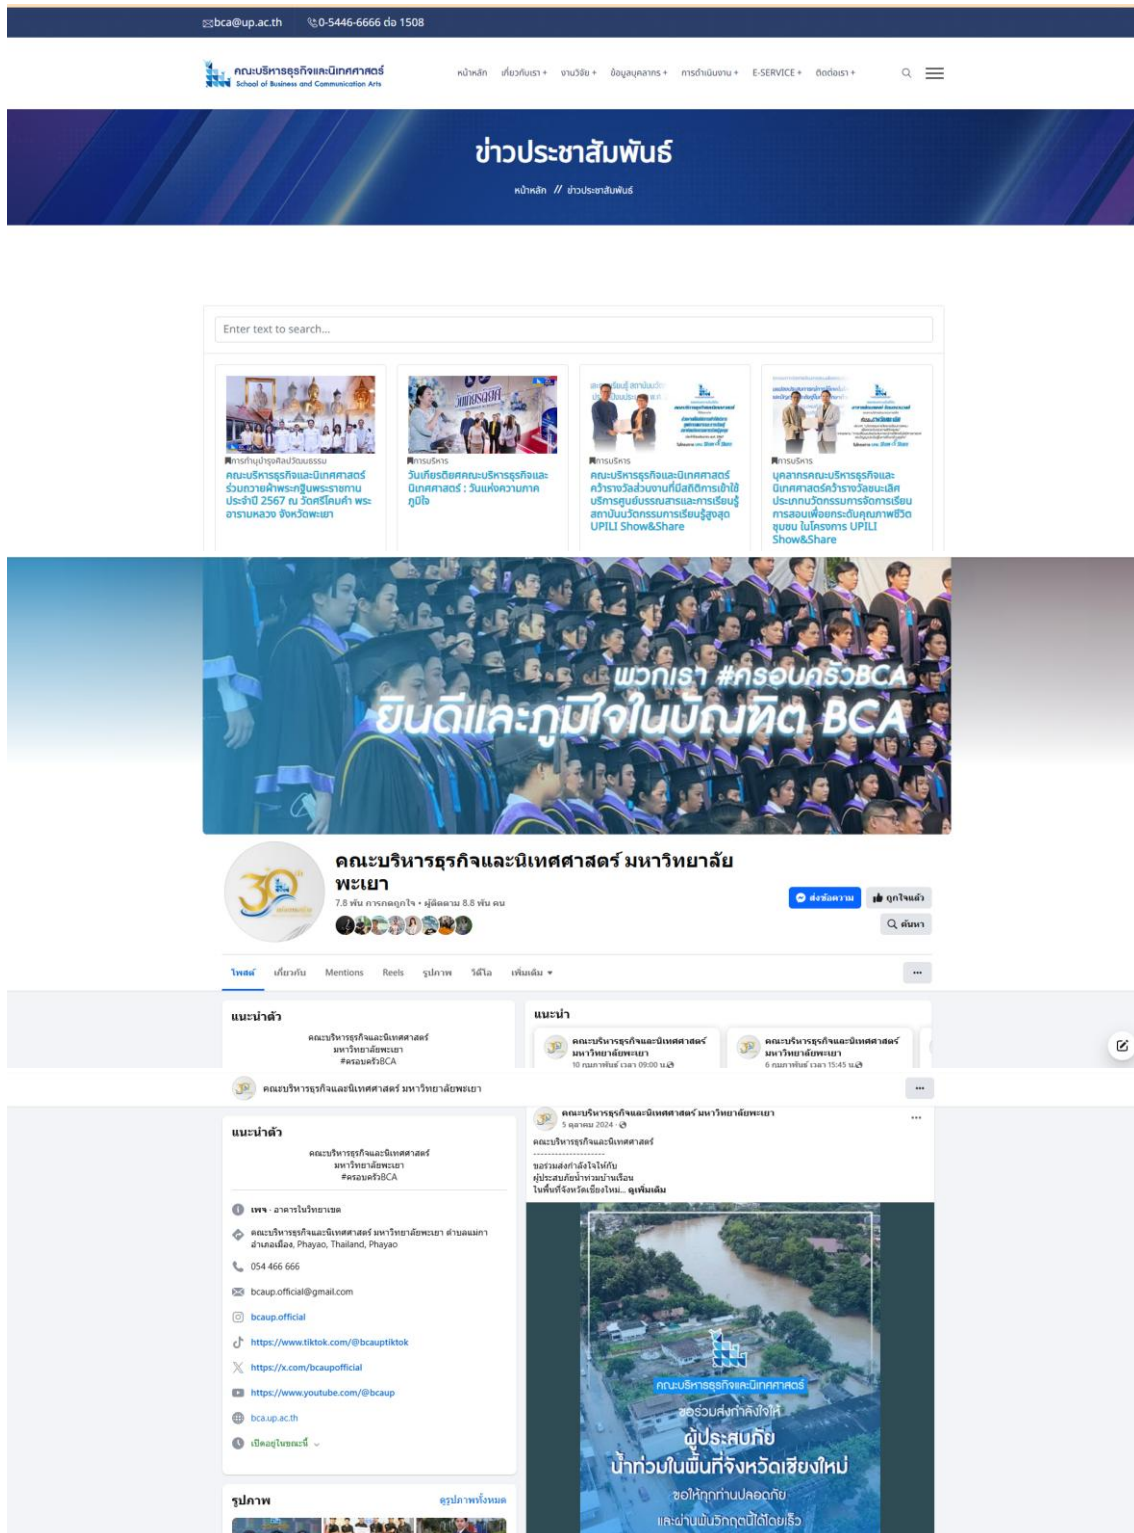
bca@up.ac.th 0-5446-6666 ต่อ 1508

คณะบริหารธุรกิจและนิเทศศาสตร์
School of Business and Communication Arts

หน้าหลัก เกี่ยวกับเรา + งานวิจัย + ข้อมูลบุคลากร + การดำเนินงาน + E-SERVICE + ติดต่อเรา +

ข่าวประชาสัมพันธ์

หน้าหลัก // ข่าวประชาสัมพันธ์

Enter text to search...

การทำนุบำรุงศิลปวัฒนธรรม
คณะบริหารธุรกิจและนิเทศศาสตร์ ร่วมถวายผ้าพระกฐินพระราชทาน ประจำปี 2567 ณ วัดศรีโคมคำ พระอารามหลวง จังหวัดพะเยา

การบริหาร
วันเกียรติยศคณะบริหารธุรกิจและนิเทศศาสตร์ : วันแห่งความภาคภูมิใจ

การบริหาร
คณะบริหารธุรกิจและนิเทศศาสตร์ คว้ารางวัลส่วนงานที่มีสถิติการเข้าใช้บริการศูนย์บรรณสารและการเรียนรู้ สถาบันนวัตกรรมการเรียนรู้สูงสุด UPILI Show&Share

การบริหาร
บุคลากรคณะบริหารธุรกิจและนิเทศศาสตร์คว้ารางวัลชนะเลิศ ประเภทนวัตกรรมการจัดการเรียนการสอนเพื่อยกระดับคุณภาพชีวิตชุมชน ในโครงการ UPILI Show&Share

พวกเรา #ครอบครัวBCA
ยินดีและภูมิใจในบัณฑิต BCA

คณะบริหารธุรกิจและนิเทศศาสตร์ มหาวิทยาลัยพะเยา
7.8 พัน การกดถูกใจ • ผู้ติดตาม 8.8 พัน คน

ส่งข้อความ ถูกใจแล้ว ค้นหา

โพสต์ เกี่ยวกับ Mentions Reels รูปภาพ วิดีโอ เพิ่มเติม

แนะนำตัว
คณะบริหารธุรกิจและนิเทศศาสตร์ มหาวิทยาลัยพะเยา #ครอบครัวBCA

แนะนำ
คณะบริหารธุรกิจและนิเทศศาสตร์ มหาวิทยาลัยพะเยา
10 กุมภาพันธ์ เวลา 09:00 น.
คณะบริหารธุรกิจและนิเทศศาสตร์ มหาวิทยาลัยพะเยา
6 กุมภาพันธ์ เวลา 15:45 น.

คณะบริหารธุรกิจและนิเทศศาสตร์ มหาวิทยาลัยพะเยา

แนะนำตัว
คณะบริหารธุรกิจและนิเทศศาสตร์ มหาวิทยาลัยพะเยา #ครอบครัวBCA

เพจ · อาคารในวิทยาเขต
คณะบริหารธุรกิจและนิเทศศาสตร์ มหาวิทยาลัยพะเยา ตำบลแม่กา อำเภอเมือง, Phayao, Thailand, Phayao
054 466 666
bcaup.official@gmail.com
bcaup.official
https://www.tiktok.com/@bcauptiktok
https://x.com/bcaupofficial
https://www.youtube.com/@bcaup
bca.up.ac.th
เปิดอยู่ในขณะนี้

รูปภาพ ดูรูปภาพทั้งหมด

คณะบริหารธุรกิจและนิเทศศาสตร์ มหาวิทยาลัยพะเยา
5 ตุลาคม 2024
คณะบริหารธุรกิจและนิเทศศาสตร์
--------------------
ขอร่วมส่งกำลังใจให้กับ
ผู้ประสบภัยน้ำท่วมบ้านเรือน
ในพื้นที่จังหวัดเชียงใหม่... ดูเพิ่มเติม

คณะบริหารธุรกิจและนิเทศศาสตร์
ขอร่วมส่งกำลังใจให้
ผู้ประสบภัย
น้ำท่วมในพื้นที่จังหวัดเชียงใหม่
ขอให้ทุกท่านปลอดภัย
และผ่านพ้นวิกฤตนี้ได้โดยเร็ว